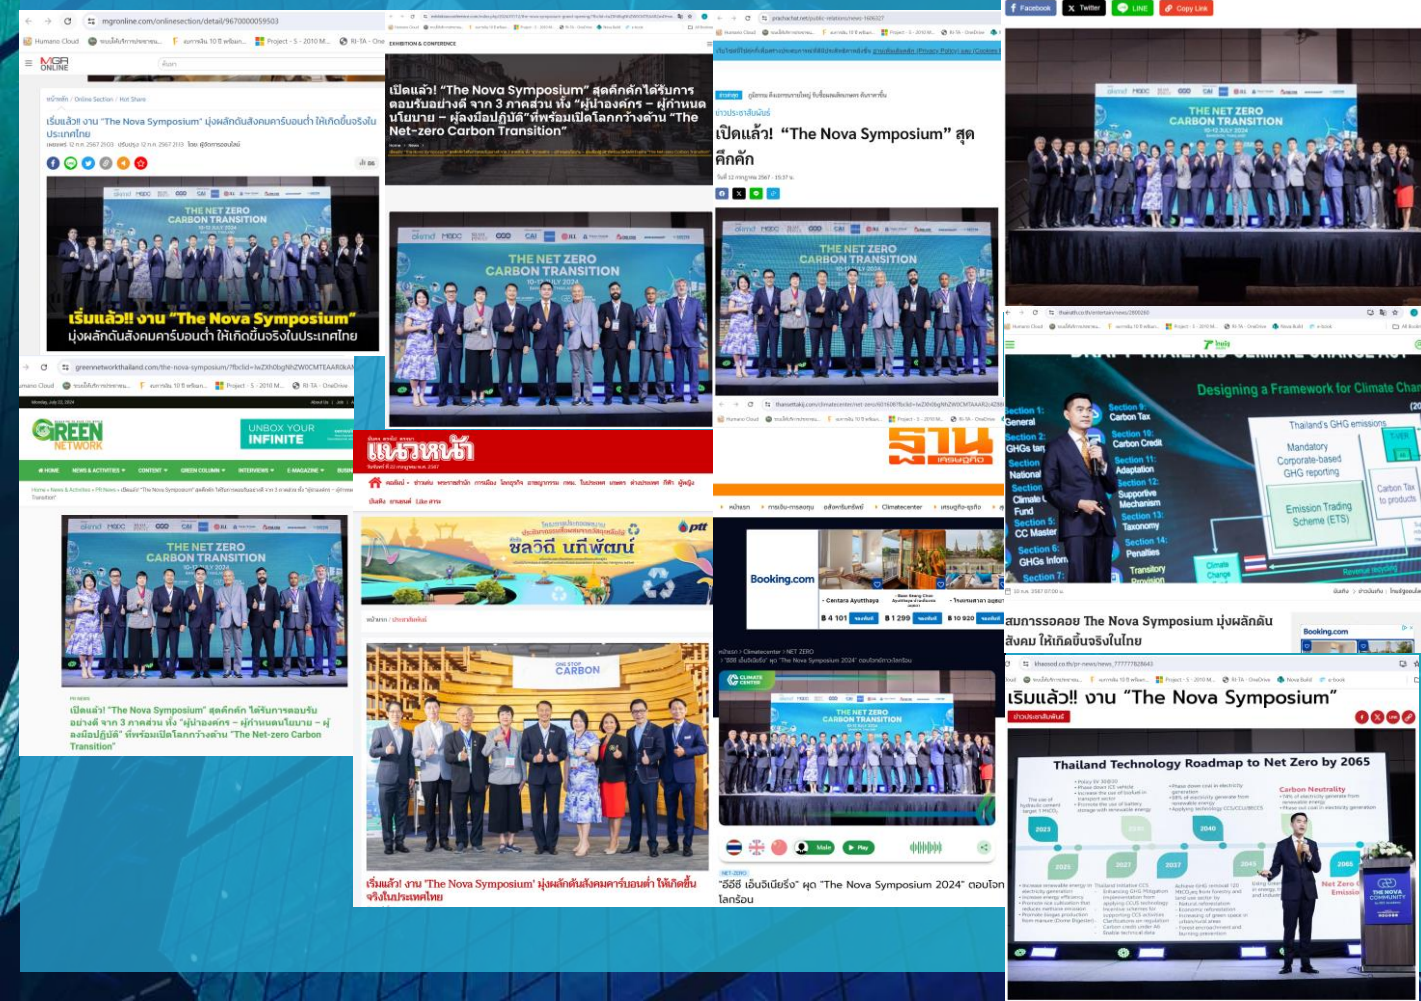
mgronline.com/onlinesection/detail/9670000059503

MGR ONLINE

หน้าหลัก / Online Section / Hot Share

เริ่มแล้ว!! งาน "The Nova Symposium" มุ่งผลักดันสังคมคาร์บอนต่ำ ให้เกิดขึ้นจริงในประเทศไทย

THE NET ZERO CARBON TRANSITION

เริ่มแล้ว!! งาน "The Nova Symposium" มุ่งผลักดันสังคมคาร์บอนต่ำ ให้เกิดขึ้นจริงในประเทศไทย

EXHIBITION & CONFERENCE

เปิดแล้ว! "The Nova Symposium" สุดคึกคักได้รับการตอบรับอย่างดี จาก 3 ภาคส่วน ทั้ง "ผู้นำองค์กร – ผู้กำหนดนโยบาย – ผู้ลงมือปฏิบัติ" ที่พร้อมเปิดโลกกว้างด้าน "The Net-zero Carbon Transition"

THE NET ZERO CARBON TRANSITION 10-12 JULY 2024

prachachat.net/public-relations/news-1606327

ข่าวประชาสัมพันธ์

เปิดแล้ว! "The Nova Symposium" สุดคึกคัก

วันที่ 12 กรกฎาคม 2567 - 15:07 น.

THE NET ZERO CARBON TRANSITION

Facebook Twitter LINE Copy Link

THE NET ZERO CARBON TRANSITION 10-12 JULY 2024

greennetworkthailand.com/the-nova-symposium/

GREEN NETWORK

UNBOX YOUR INFINITE

HOME NEWS & ACTIVITIES CONTENT GREEN COLUMN INTERVIEWS E-MAGAZINE

THE NET ZERO CARBON TRANSITION 10-12 JULY 2024

เปิดแล้ว! "The Nova Symposium" สุดคึกคัก ได้รับการตอบรับอย่างดี จาก 3 ภาคส่วน ทั้ง "ผู้นำองค์กร – ผู้กำหนดนโยบาย – ผู้ลงมือปฏิบัติ" ที่พร้อมเปิดโลกกว้างด้าน "The Net-zero Carbon Transition"

แนวหน้า

ชลวิถี นทีพัฒน์

ptt

หน้าแรก / ประชาสัมพันธ์

ONE STOP CARBON

เริ่มแล้ว! งาน 'The Nova Symposium' มุ่งผลักดันสังคมคาร์บอนต่ำ ให้เกิดขึ้นจริงในประเทศไทย

thansettakij.com/climatecenter/net-zero/

ฐาน เศรษฐกิจ

Climatecenter

Booking.com

Centara Ayutthaya

฿ 4 101 ฿ 1 299 ฿ 10 920

หน้าแรก > Climatecenter > NET ZERO

CLIMATE CENTER

THE NET ZERO CARBON TRANSITION

NET ZERO

"อีอีจี เอ็นจิเนียริ่ง" ผุด "The Nova Symposium 2024" ตอบโจทย์โลกร้อน

thaiath.co.th/entertain/news/2805260

Designing a Framework for Climate Change

Section 1: General
Section 2: GHGs
Section National
Section Climate Fund
Section 5: CC Master
Section 6: GHGs Inform
Section 7:
Section 9: Carbon Tax
Section 10: Carbon Credit
Section 11: Adaptation
Section 12: Supportive Mechanism
Section 13: Taxonomy
Section 14: Penalties
Transitory Provision

Thailand's GHG emissions
Mandatory Corporate-based GHG reporting
Emission Trading Scheme (ETS)
Carbon Tax to products

สมาคมรอคอย The Nova Symposium มุ่งผลักดันสังคม ให้เกิดขึ้นจริงในไทย

Booking.com

khaosod.co.th/pr-news/news_7777782643

เริ่มแล้ว!! งาน "The Nova Symposium"

ข่าวประชาสัมพันธ์

Thailand Technology Roadmap to Net Zero by 2065

2023 2025 2027 2030 2037 2040 2045 2065

Carbon Neutrality

Net Zero Emission

THE NOVA COMMUNITY